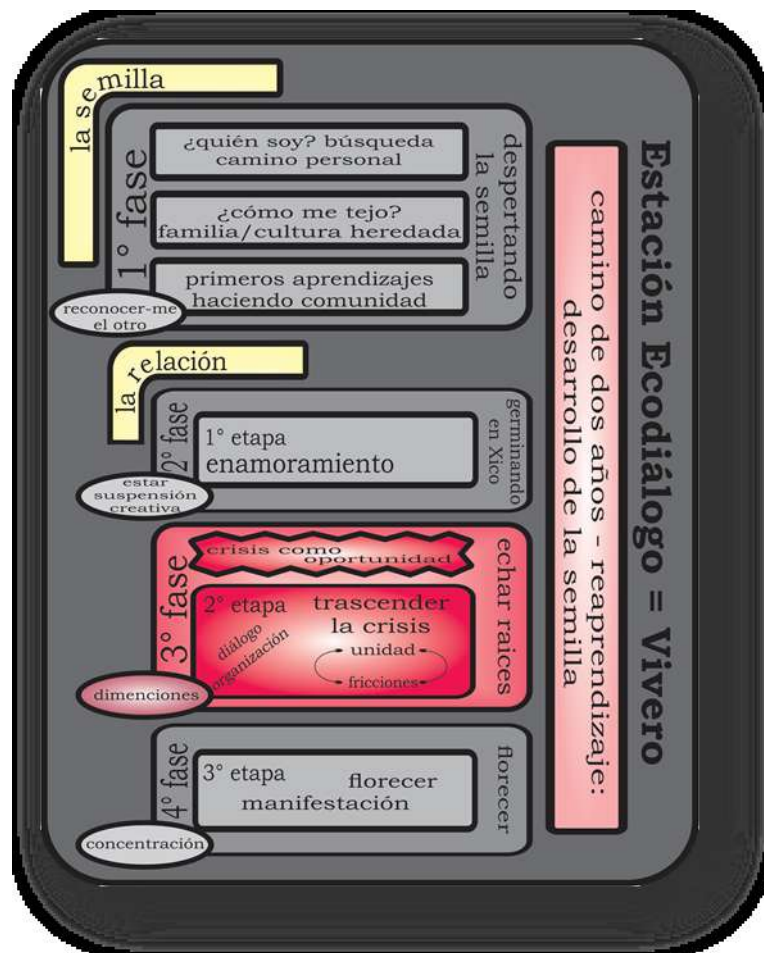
Estación Ecodiálogo = Vivero

camino de dos años - reaprendizaje: desarrollo de la semilla

la semilla

1° fase

despertando la semilla

¿quién soy? búsqueda camino personal

¿cómo me tejo? familia/cultura heredada

primeros aprendizajes haciendo comunidad

reconocer-me el otro

la relación

2° fase

germinando en Xico

1° etapa enamoramiento

estar suspensión creativa

3° fase

echar raices

crisis como oportunidad

2° etapa

trascender la crisis

diálogo organización

unidad

fricciones

dimenciones

4° fase

florecer

3° etapa florecer manifestación

concentración